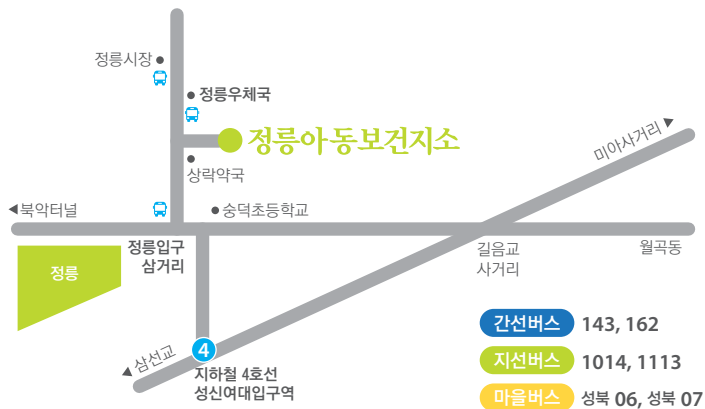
정릉시장

정릉우체국

정릉아동보건지소

상락약국

미아사거리

북악터널

숭덕초등학교

정릉입구 삼거리

정릉

길음교 사거리

월곡동

4

삼선교

지하철 4호선 성신여대입구역

간선버스 143, 162

지선버스 1014, 1113

마을버스 성북 06, 성북 07